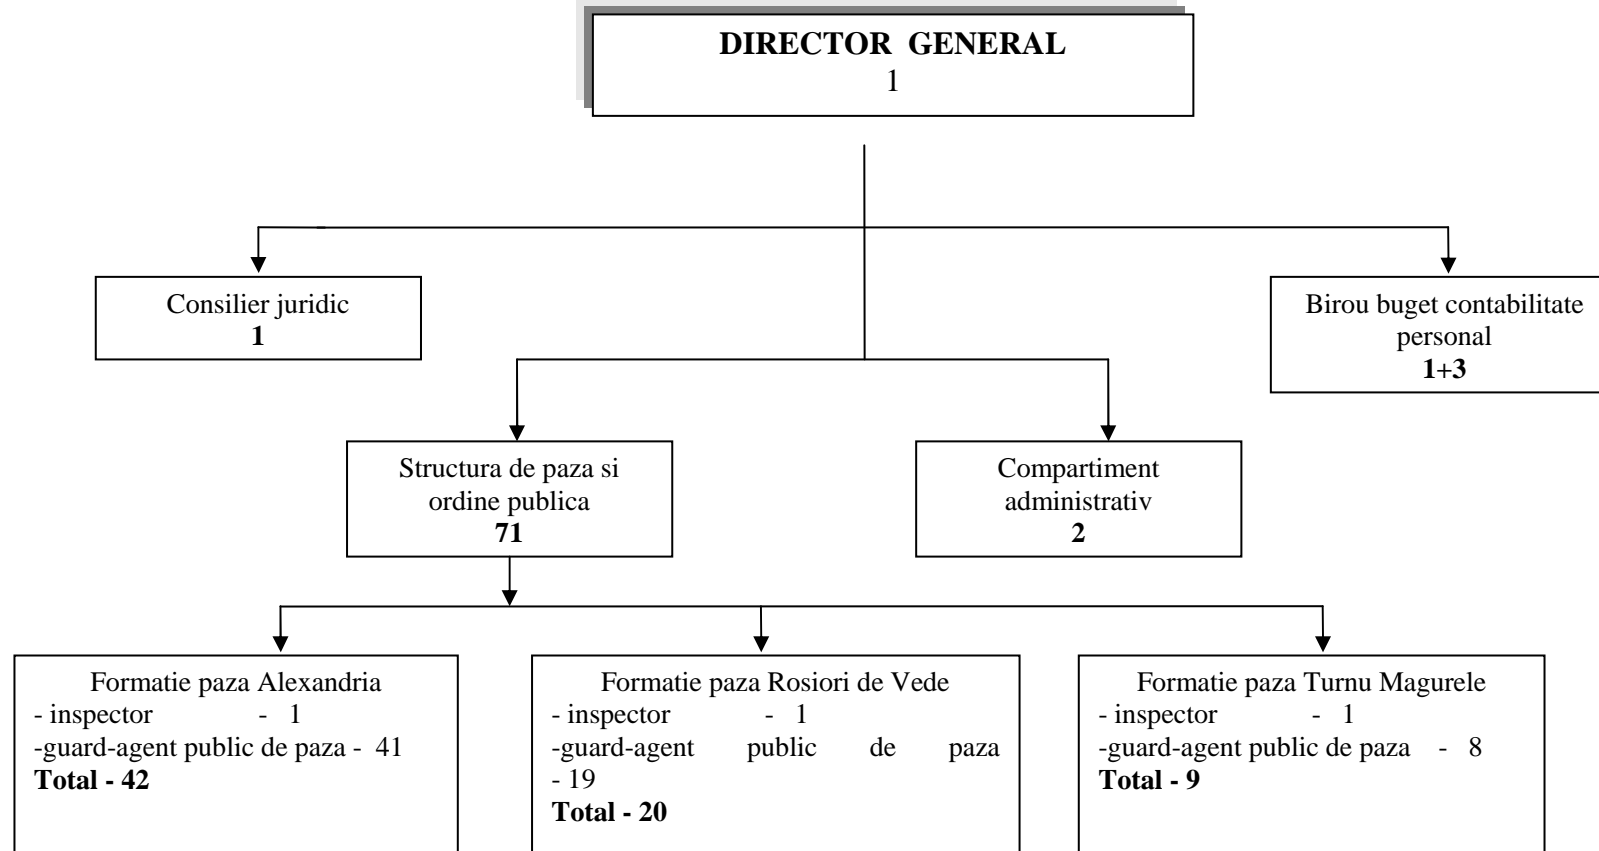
DIRECTOR GENERAL
1

Consilier juridic
1

Birou buget contabilitate personal
1+3

Structura de paza si ordine publica
71

Compartiment administrativ
2

Formatie paza Alexandria
- inspector - 1
-guard-agent public de paza - 41
Total - 42

Formatie paza Rosiori de Vede
- inspector - 1
-guard-agent public de paza - 19
Total - 20

Formatie paza Turnu Magurele
- inspector - 1
-guard-agent public de paza - 8
Total - 9